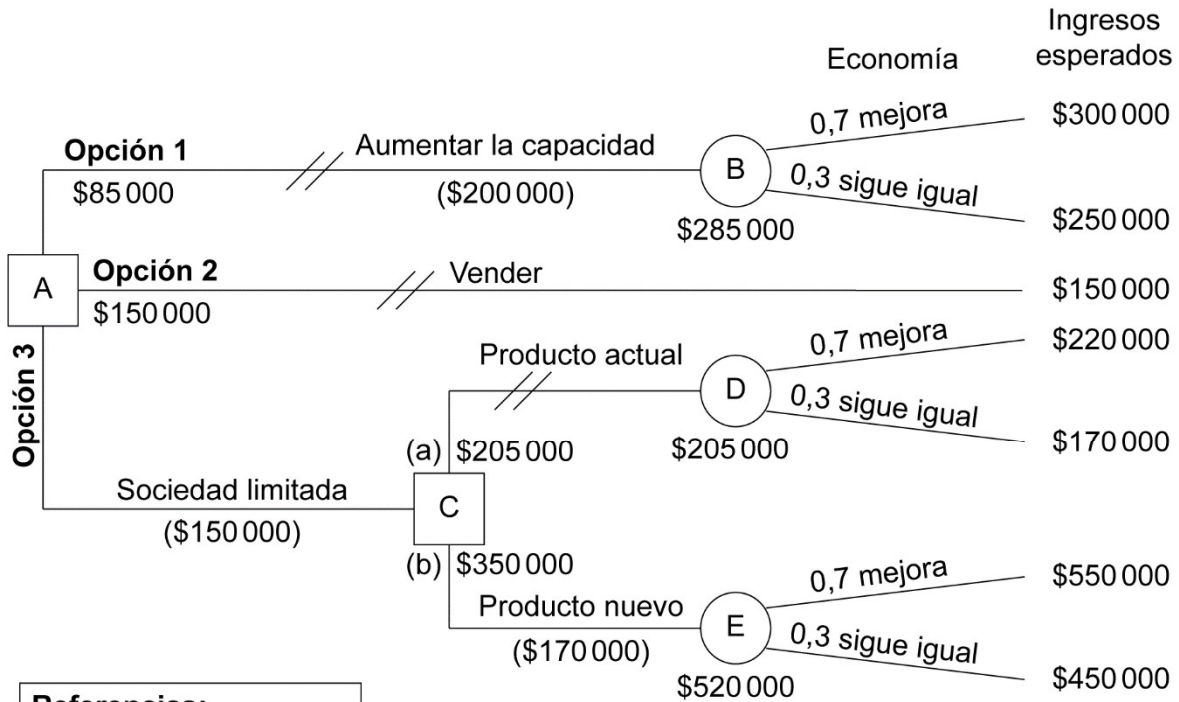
Ingresos esperados

Economía

Opción 1
$85 000

Aumentar la capacidad
($200 000)

B
$285 000

0,7 mejora
0,3 sigue igual

$300 000
$250 000

A

Opción 2
$150 000

Vender

$150 000

Opción 3

Producto actual

D
$205 000

0,7 mejora
0,3 sigue igual

$220 000
$170 000

(a) $205 000

Sociedad limitada
($150 000)

C

(b) $350 000

Producto nuevo
($170 000)

E
$520 000

0,7 mejora
0,3 sigue igual

$550 000
$450 000

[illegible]